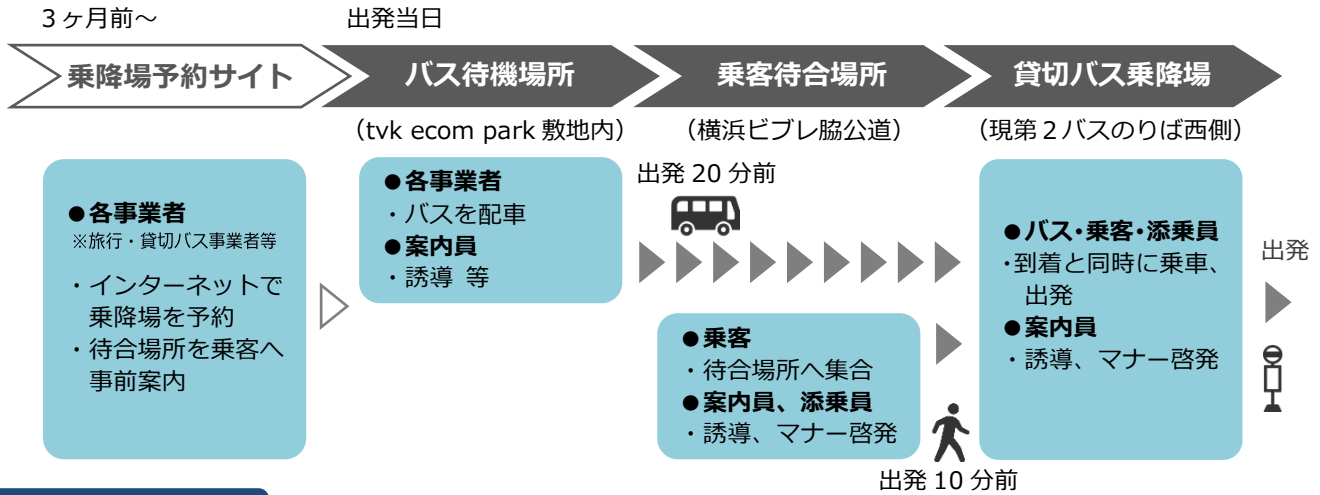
3ヶ月前〜

出発当日

乗降場予約サイト

バス待機場所

（tvk ecom park 敷地内）

乗客待合場所

（横浜ビブレ脇公道）

貸切バス乗降場

（現第２バスのりば西側）

●各事業者
※旅行・貸切バス事業者等
・インターネットで乗降場を予約
・待合場所を乗客へ事前案内

●各事業者
・バスを配車
●案内員
・誘導 等

出発 20 分前

●乗客
・待合場所へ集合
●案内員、添乗員
・誘導、マナー啓発

出発 10 分前

●バス・乗客・添乗員
・到着と同時に乗車、出発
●案内員
・誘導、マナー啓発

出発